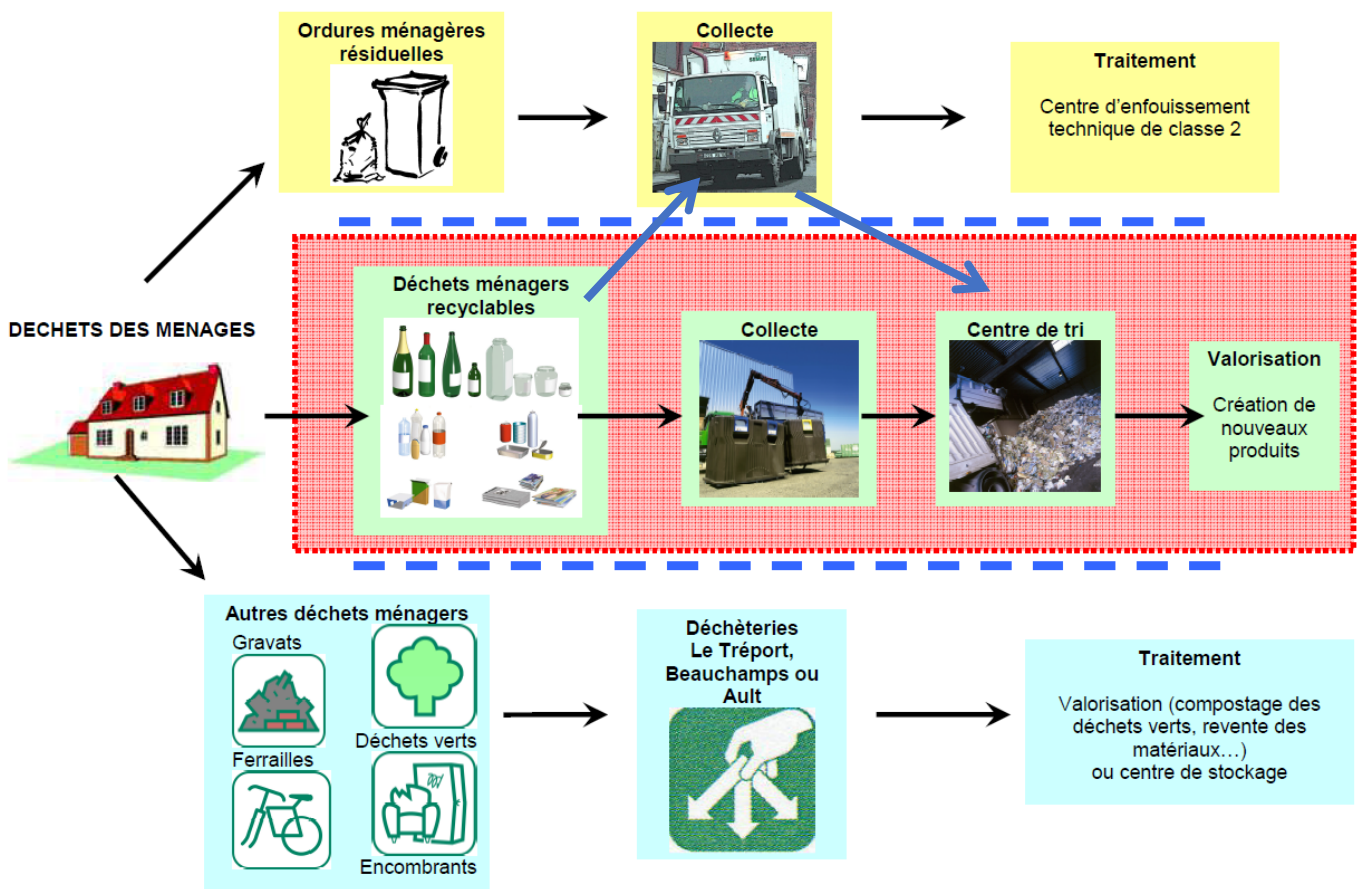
Ordures ménagères résiduelles

Collecte

Traitement

Centre d'enfouissement technique de classe 2

DECHETS DES MENAGES

Déchets ménagers recyclables

Collecte

Centre de tri

Valorisation

Création de nouveaux produits

Autres déchets ménagers

Gravats

Déchets verts

Ferrailles

Encombrants

Déchèteries Le Tréport, Beauchamps ou Ault

Traitement

Valorisation (compostage des déchets verts, revente des matériaux…) ou centre de stockage